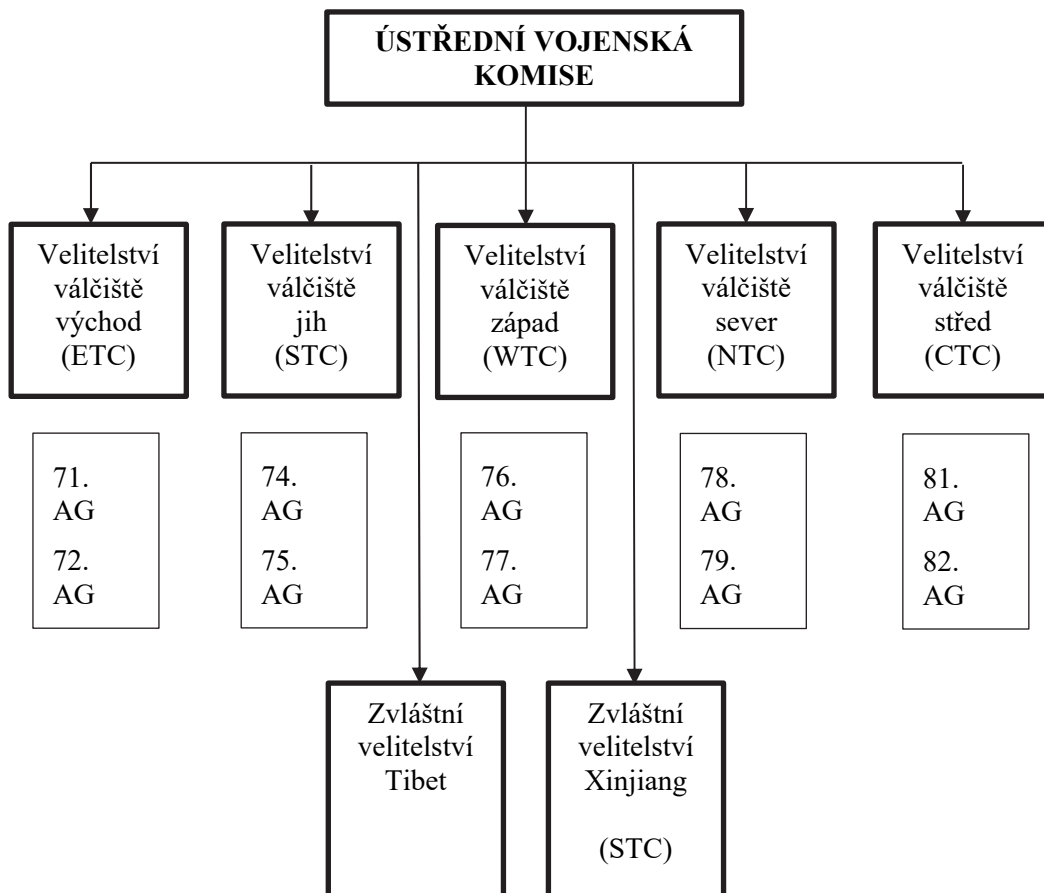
ÚSTŘEDNÍ VOJENSKÁ KOMISE

Velitelství válčiště východ (ETC)

Velitelství válčiště jih (STC)

Velitelství válčiště západ (WTC)

Velitelství válčiště sever (NTC)

Velitelství válčiště střed (CTC)

71. AG
72. AG

74. AG
75. AG

76. AG
77. AG

78. AG
79. AG

81. AG
82. AG

Zvláštní velitelství Tibet

Zvláštní velitelství Xinjiang

(STC)